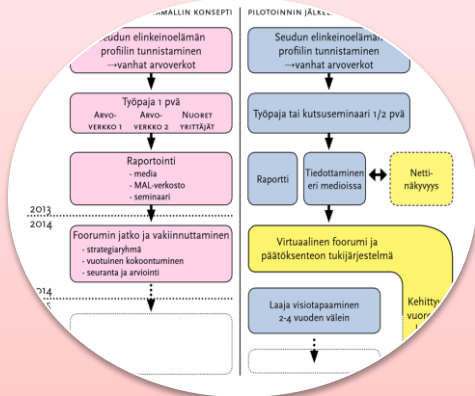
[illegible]MALLIN KONSEPTI

Seudun elinkeinoelämän profiilin tunnistaminen →vanhat arvoverkot

Työpaja 1 pvä

ARVO-VERKKO 1

ARVO-VERKKO 2

NUORET YRITTÄJÄT

Raportointi
- media
- MAL-verkosto
- seminaari

2013
2014

Foorumin jatko ja vakiinnuttaminen
- strategiaryhmä
- vuotuinen kokoontuminen
- seuranta ja arviointi

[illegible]014

PILOTOINNIN JÄLKE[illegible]

Seudun elinkeinoelämän profiilin tunnistaminen →vanhat arvoverkot

Työpaja tai kutsuseminaari 1/2 pvä

Raportti

Tiedottaminen eri medioissa

Netti-näkyvyys

Virtuaalinen foorumi ja päätöksenteon tukijärjestelmä

Laaja visiotapaaminen 2-4 vuoden välein

Kehitty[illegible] vuoro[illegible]